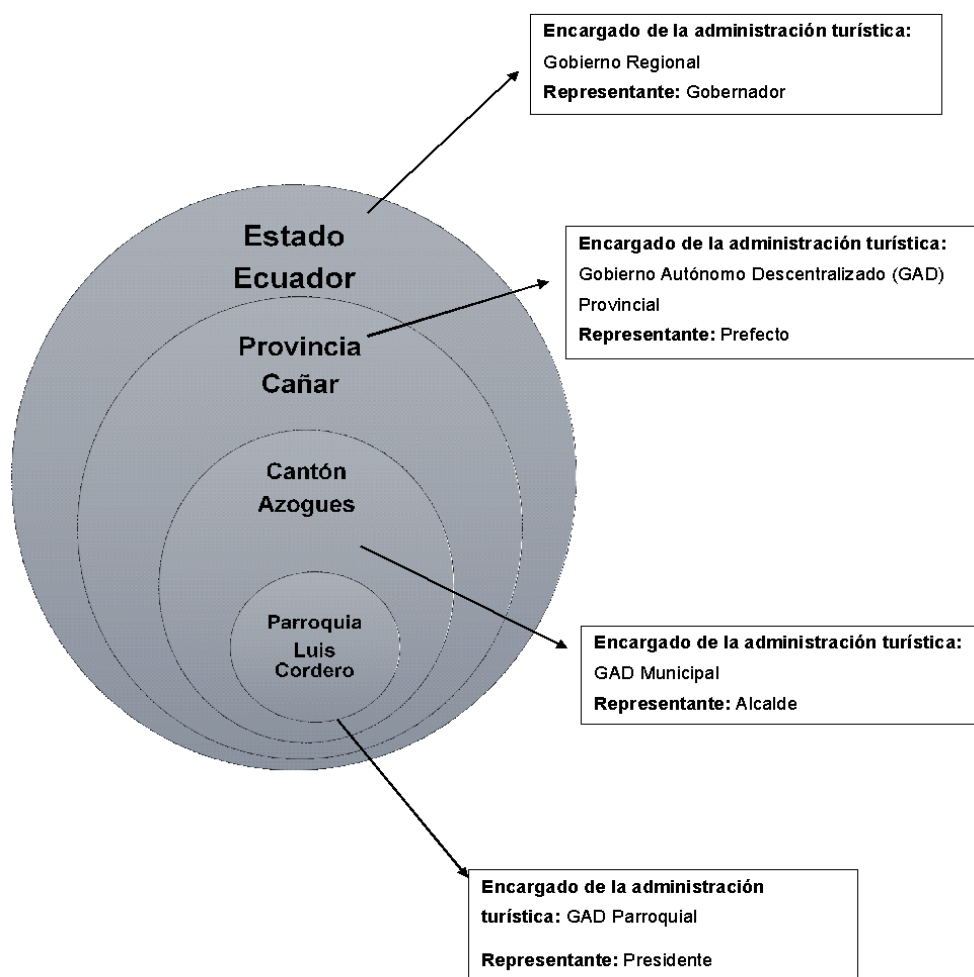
Encargado de la administración turística:
Gobierno Regional
Representante: Gobernador

Estado
Ecuador

Encargado de la administración turística:
Gobierno Autónomo Descentralizado (GAD) Provincial
Representante: Prefecto

Provincia
Cañar

Cantón
Azogues

Parroquia
Luis
Cordero

Encargado de la administración turística:
GAD Municipal
Representante: Alcalde

Encargado de la administración turística: GAD Parroquial
Representante: Presidente